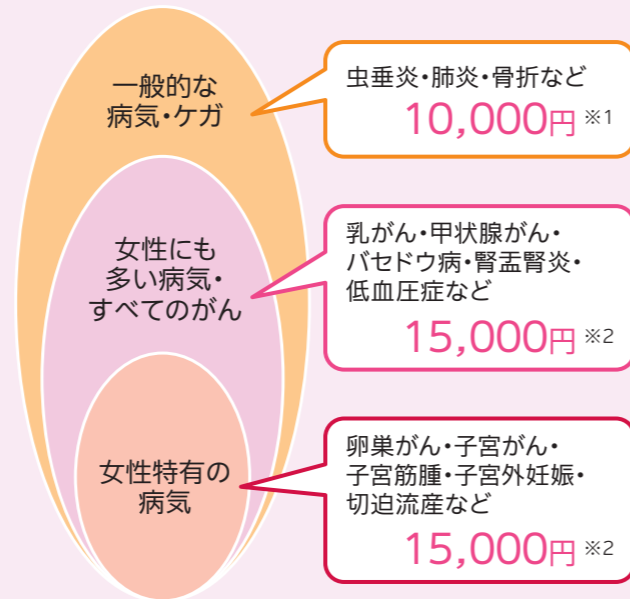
一般的な病気・ケガ

虫垂炎・肺炎・骨折など
10,000円 ※1

女性にも多い病気・すべてのがん

乳がん・甲状腺がん・バセドウ病・腎盂腎炎・低血圧症など
15,000円 ※2

女性特有の病気

卵巣がん・子宮がん・子宮筋腫・子宮外妊娠・切迫流産など
15,000円 ※2